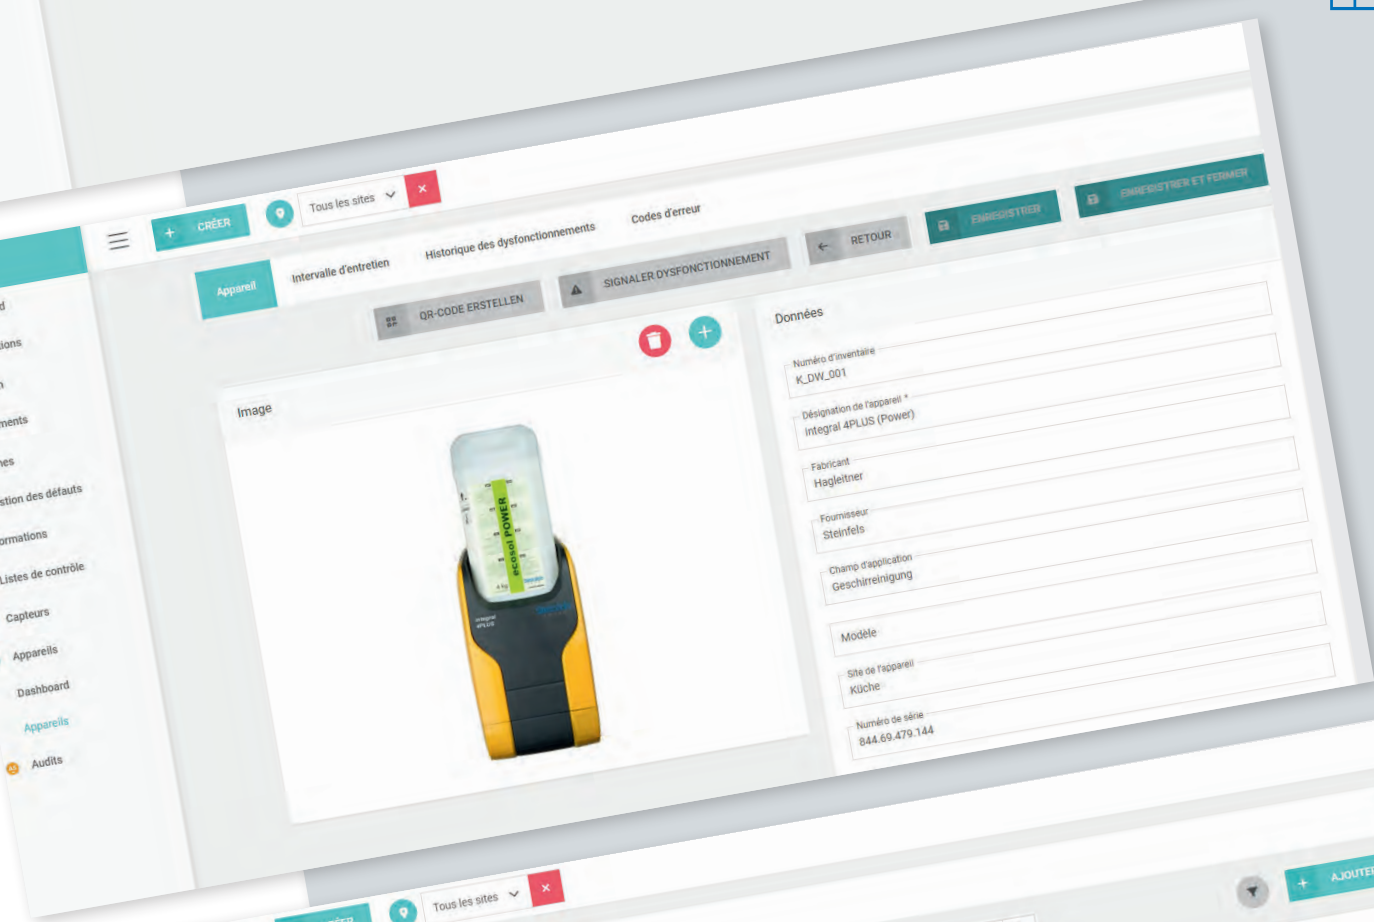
d
ions
n
ments
nes
stion des défauts
ormations
Listes de contrôle
Capteurs
Appareils
Dashboard
Appareils
Audits

+ CRÉER
Tous les sites
×

Appareil
Intervalle d'entretien
Historique des dysfonctionnements
Codes d'erreur
RETOUR
ENREGISTRER
ENREGISTRER ET FERMER

QR-CODE ERSTELLEN
SIGNALER DYSFONCTIONNEMENT

Image
ecosol POWER

Données
Numéro d'inventaire
K_DW_001
Désignation de l'appareil *
Integral 4PLUS (Power)
Fabricant
Hagleitner
Fournisseur
Steinfels
Champ d'application
Geschirreinigung
Modèle
Site de l'appareil
Küche
Numéro de série
844.69.479.144

CRÉER
Tous les sites
×
+ AJOUTER